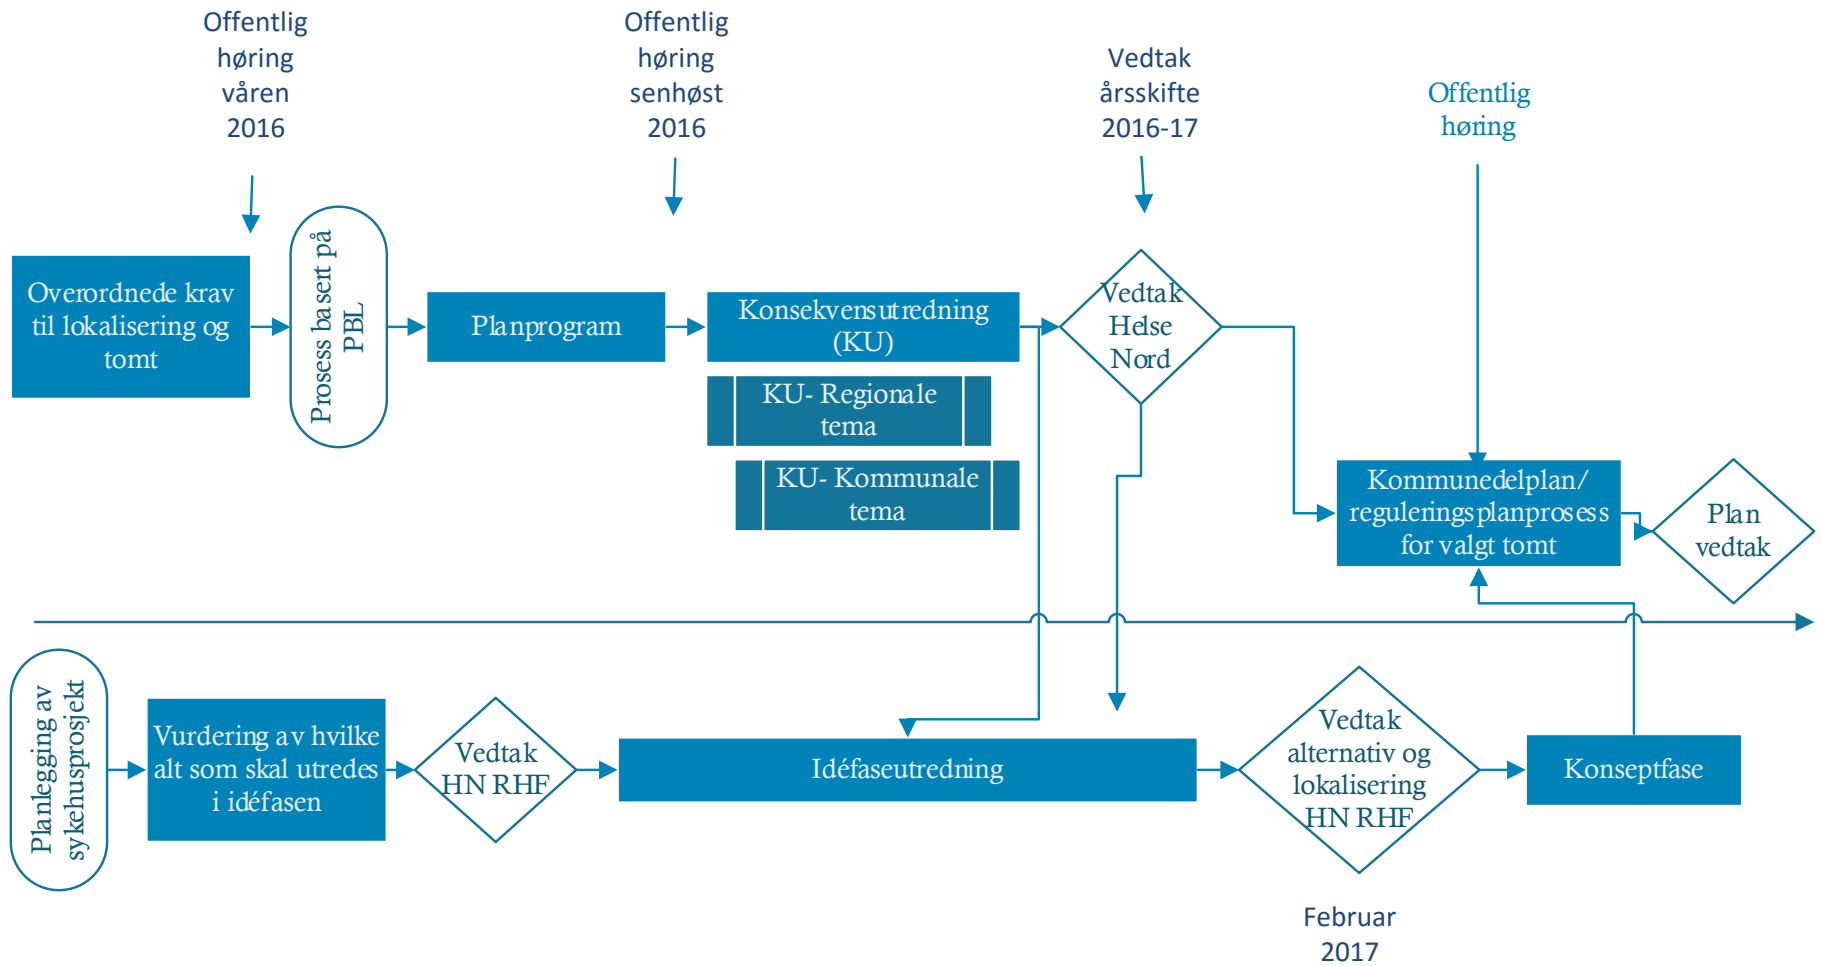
Offentlig høring våren 2016

Offentlig høring senhøst 2016

Vedtak årsskifte 2016-17

Offentlig høring

Overordnede krav til lokalisering og tomt

Prosess basert på PBL

Planprogram

Konsekvensutredning (KU)

KU- Regionale tema

KU- Kommunale tema

Vedtak Helse Nord

Kommunedelplan/ reguleringsplanprosess for valgt tomt

Plan vedtak

Planlegging av sykehusprosjekt

Vurdering av hvilke alt som skal utredes i idéfasen

Vedtak HN RHF

Idéfaseutredning

Vedtak alternativ og lokalisering HN RHF

Konseptfase

Februar 2017